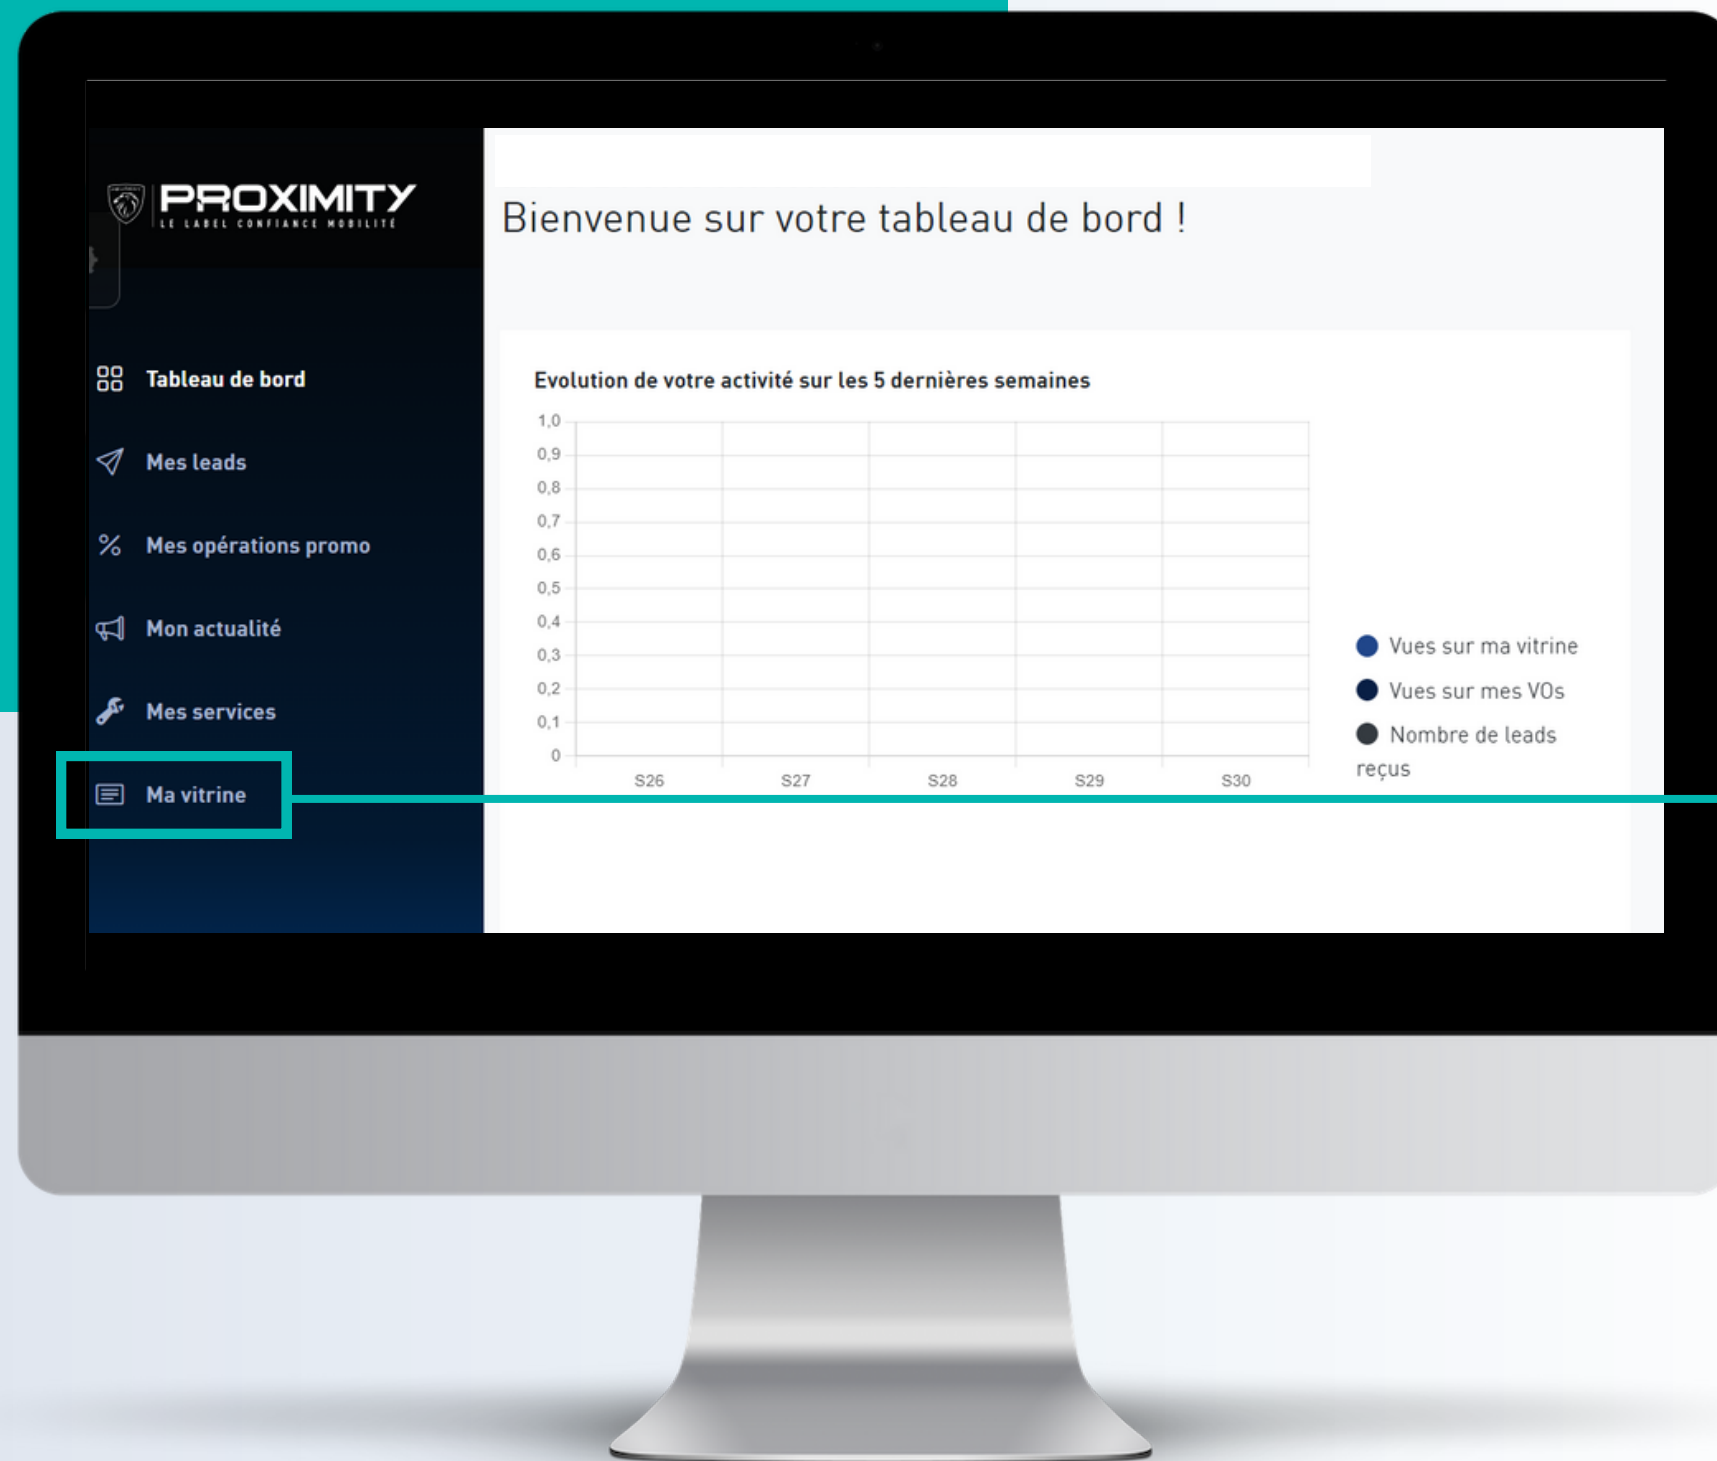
PROXIMITY
LE LABEL CONFIANCE MOBILITÉ

Tableau de bord
Mes leads
Mes opérations promo
Mon actualité
Mes services
Ma vitrine

Bienvenue sur votre tableau de bord !

Evolution de votre activité sur les 5 dernières semaines

1,0
0,9
0,8
0,7
0,6
0,5
0,4
0,3
0,2
0,1
0

S26 S27 S28 S29 S30

Vues sur ma vitrine
Vues sur mes VOs
Nombre de leads reçus